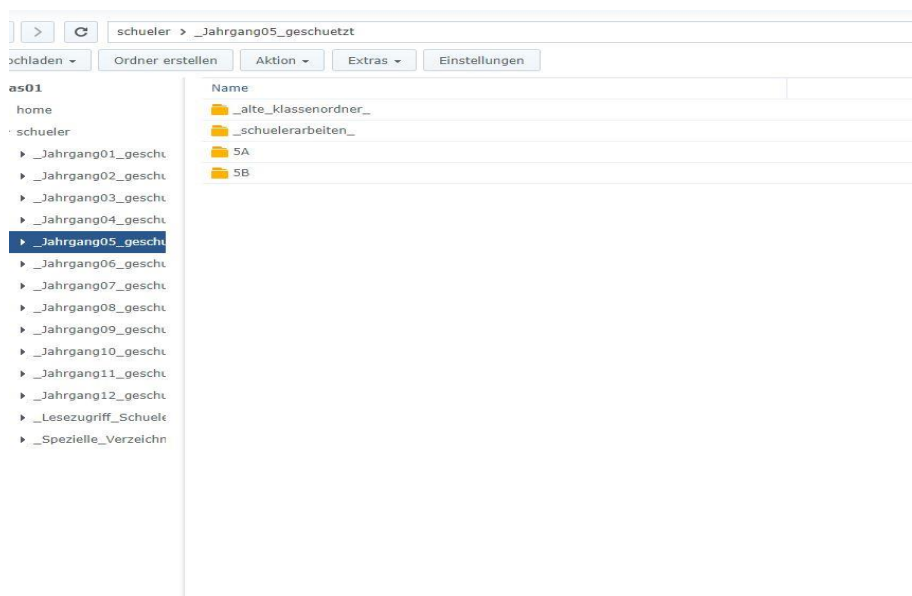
> C schueler > _Jahrgang05_geschuetzt

ochladen ▾ Ordner erstellen Aktion ▾ Extras ▾ Einstellungen

as01
home
schueler
_Jahrgang01_geschu
_Jahrgang02_geschu
_Jahrgang03_geschu
_Jahrgang04_geschu
_Jahrgang05_geschu
_Jahrgang06_geschu
_Jahrgang07_geschu
_Jahrgang08_geschu
_Jahrgang09_geschu
_Jahrgang10_geschu
_Jahrgang11_geschu
_Jahrgang12_geschu
_Lesezugriff_Schuele
_Spezielle_Verzeichn

Name
_alte_klassenordner_
_schuelerarbeiten_
5A
5B